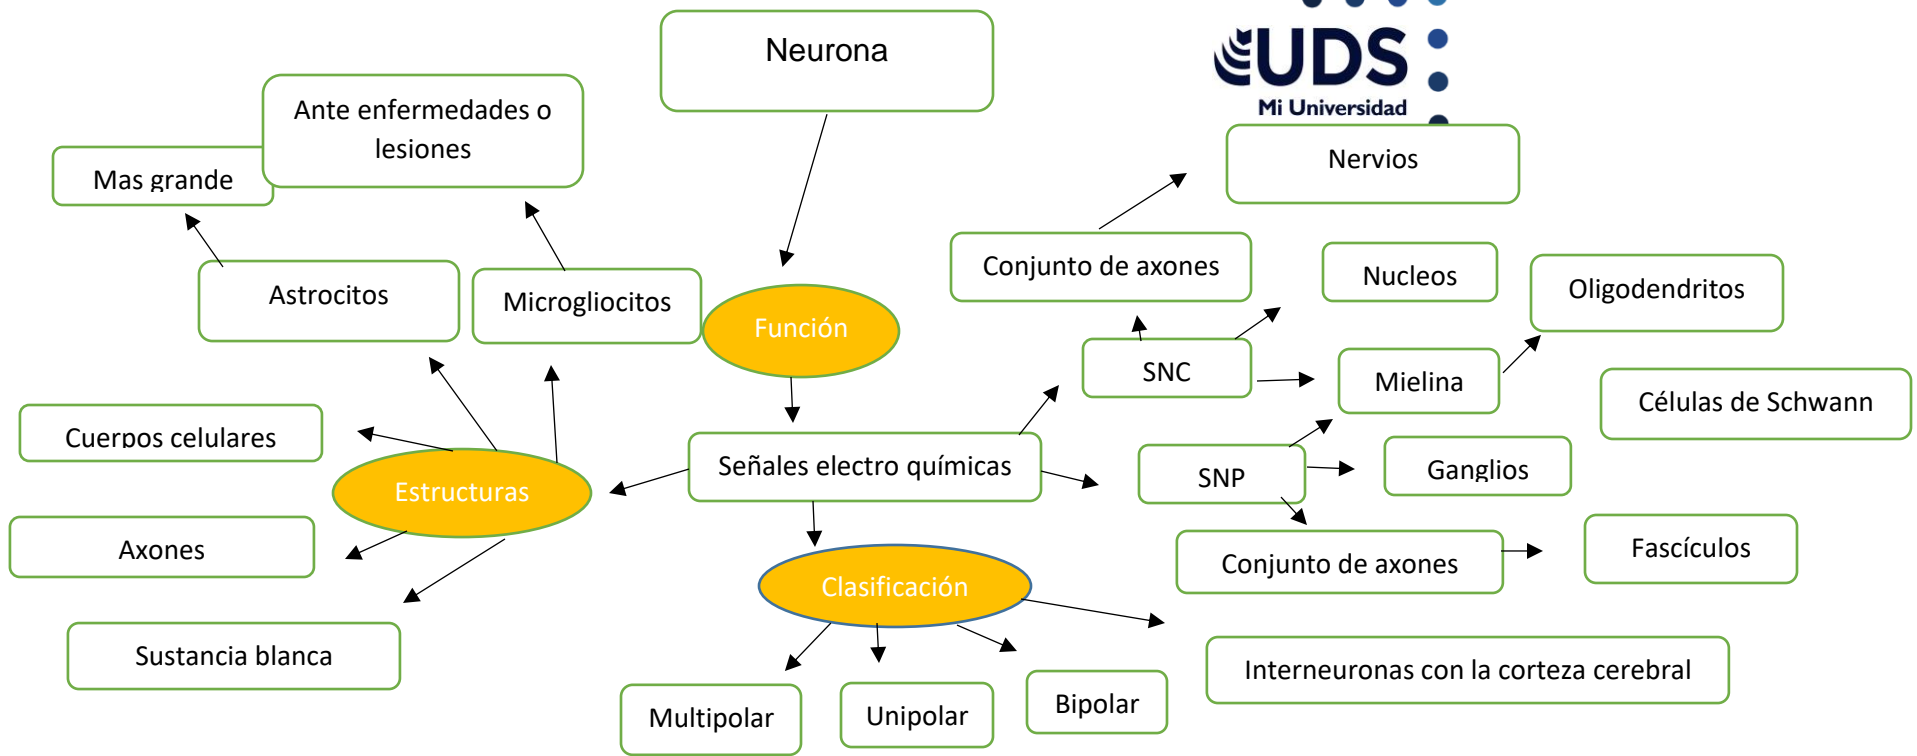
Neurona

UDS
Mi Universidad

Ante enfermedades o lesiones

Mas grande

Astrocitos

Microgliocitos

Función

Nervios

Conjunto de axones

Nucleos

Oligodendritos

SNC

Mielina

Células de Schwann

Cuerpos celulares

Estructuras

Señales electro químicas

SNP

Ganglios

Axones

Conjunto de axones

Fascículos

Clasificación

Sustancia blanca

Interneuronas con la corteza cerebral

Multipolar

Unipolar

Bipolar